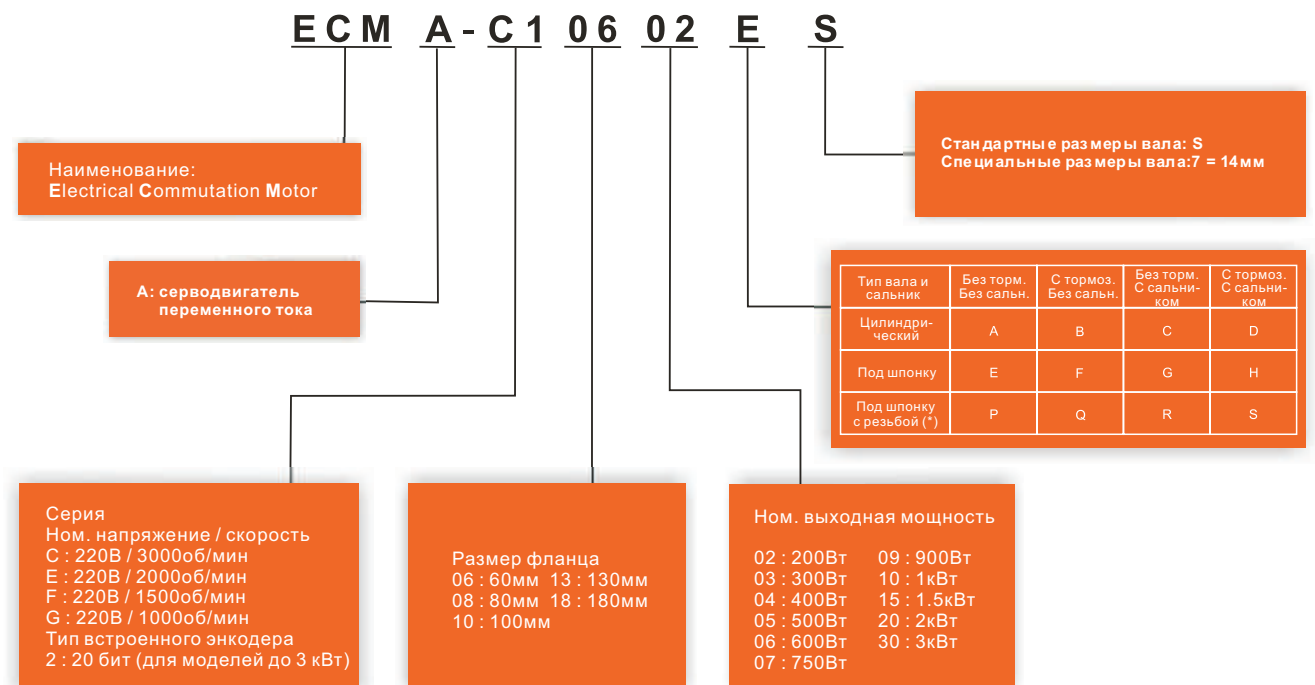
ECM A - C1 06 02 E S

Стандартные размеры вала: S
Специальные размеры вала:7 = 14мм

Наименование:
Electrical Commutation Motor

A: серводвигатель переменного тока

| Тип вала и сальник | Без торм. Без сальн. | С тормоз. Без сальн. | Без торм. С сальником | С тормоз. С сальником |
|---|---|---|---|---|
| Цилиндрический | A | B | C | D |
| Под шпонку | E | F | G | H |
| Под шпонку с резьбой (*) | P | Q | R | S |

Серия
Ном. напряжение / скорость
C : 220В / 3000об/мин
E : 220В / 2000об/мин
F : 220В / 1500об/мин
G : 220В / 1000об/мин
Тип встроенного энкодера
2 : 20 бит (для моделей до 3 кВт)

Размер фланца
06 : 60мм 13 : 130мм
08 : 80мм 18 : 180мм
10 : 100мм

Ном. выходная мощность
02 : 200Вт
03 : 300Вт
04 : 400Вт
05 : 500Вт
06 : 600Вт
07 : 750Вт
09 : 900Вт
10 : 1кВт
15 : 1.5кВт
20 : 2кВт
30 : 3кВт